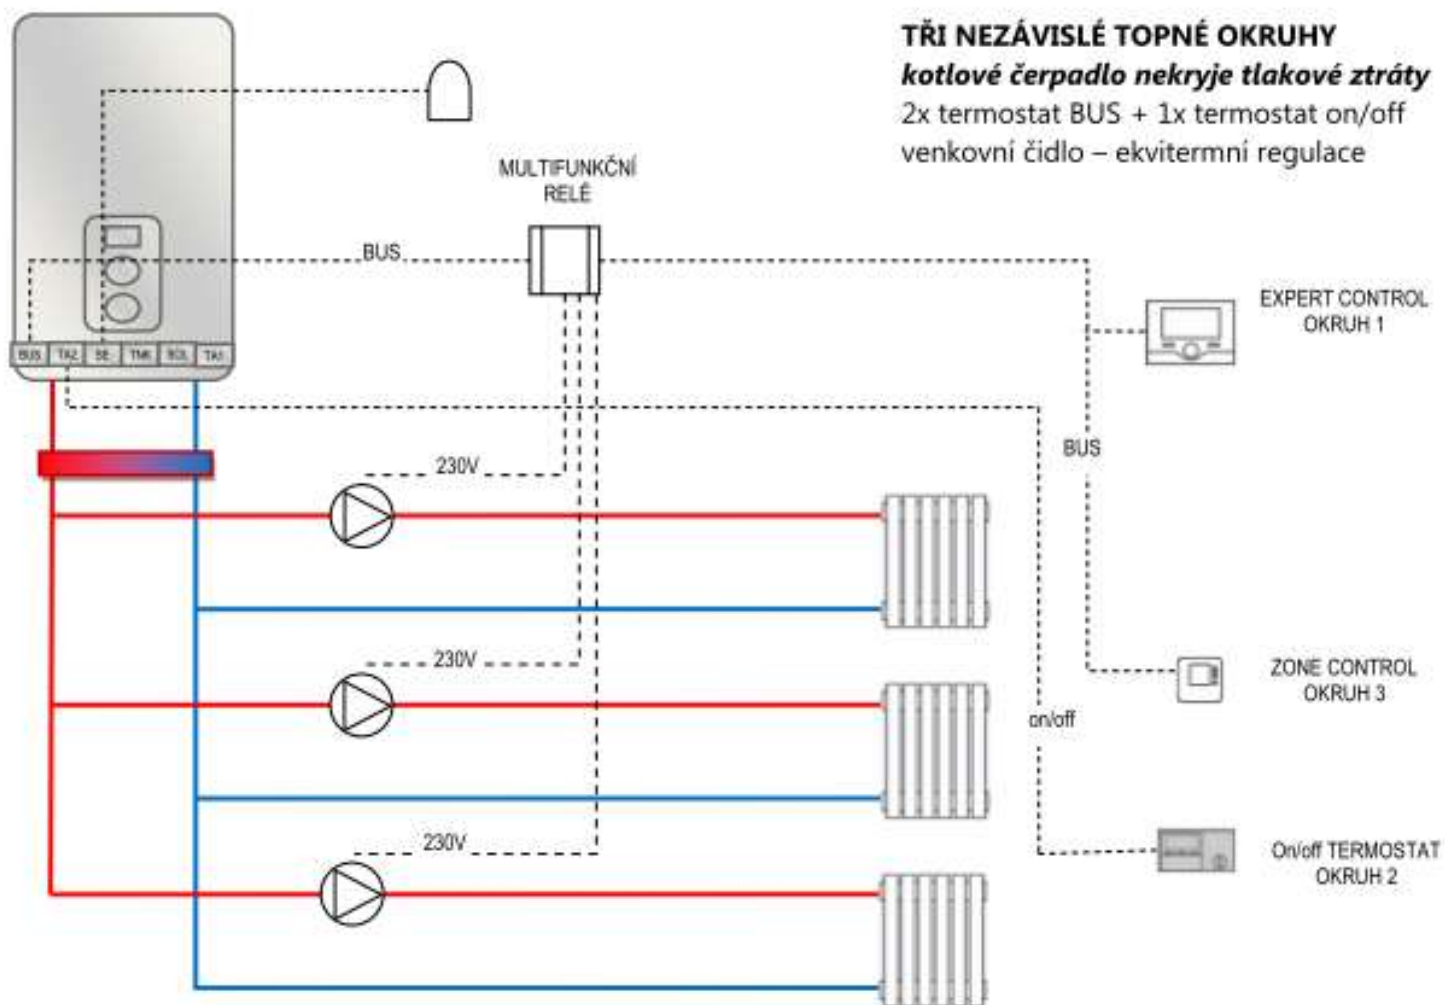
TŘI NEZÁVISLÉ TOPNÉ OKRUHY
*kotlové čerpadlo nekryje tlakové ztráty*
2x termostat BUS + 1x termostat on/off
venkovní čidlo – ekvitermní regulace

MULTIFUNKČNÍ RELÉ

BUS

BUS TA2 SE TMK SOL TA1

EXPERT CONTROL OKRUH 1

BUS

230V

230V

230V

ZONE CONTROL OKRUH 3

on/off

On/off TERMOSTAT OKRUH 2